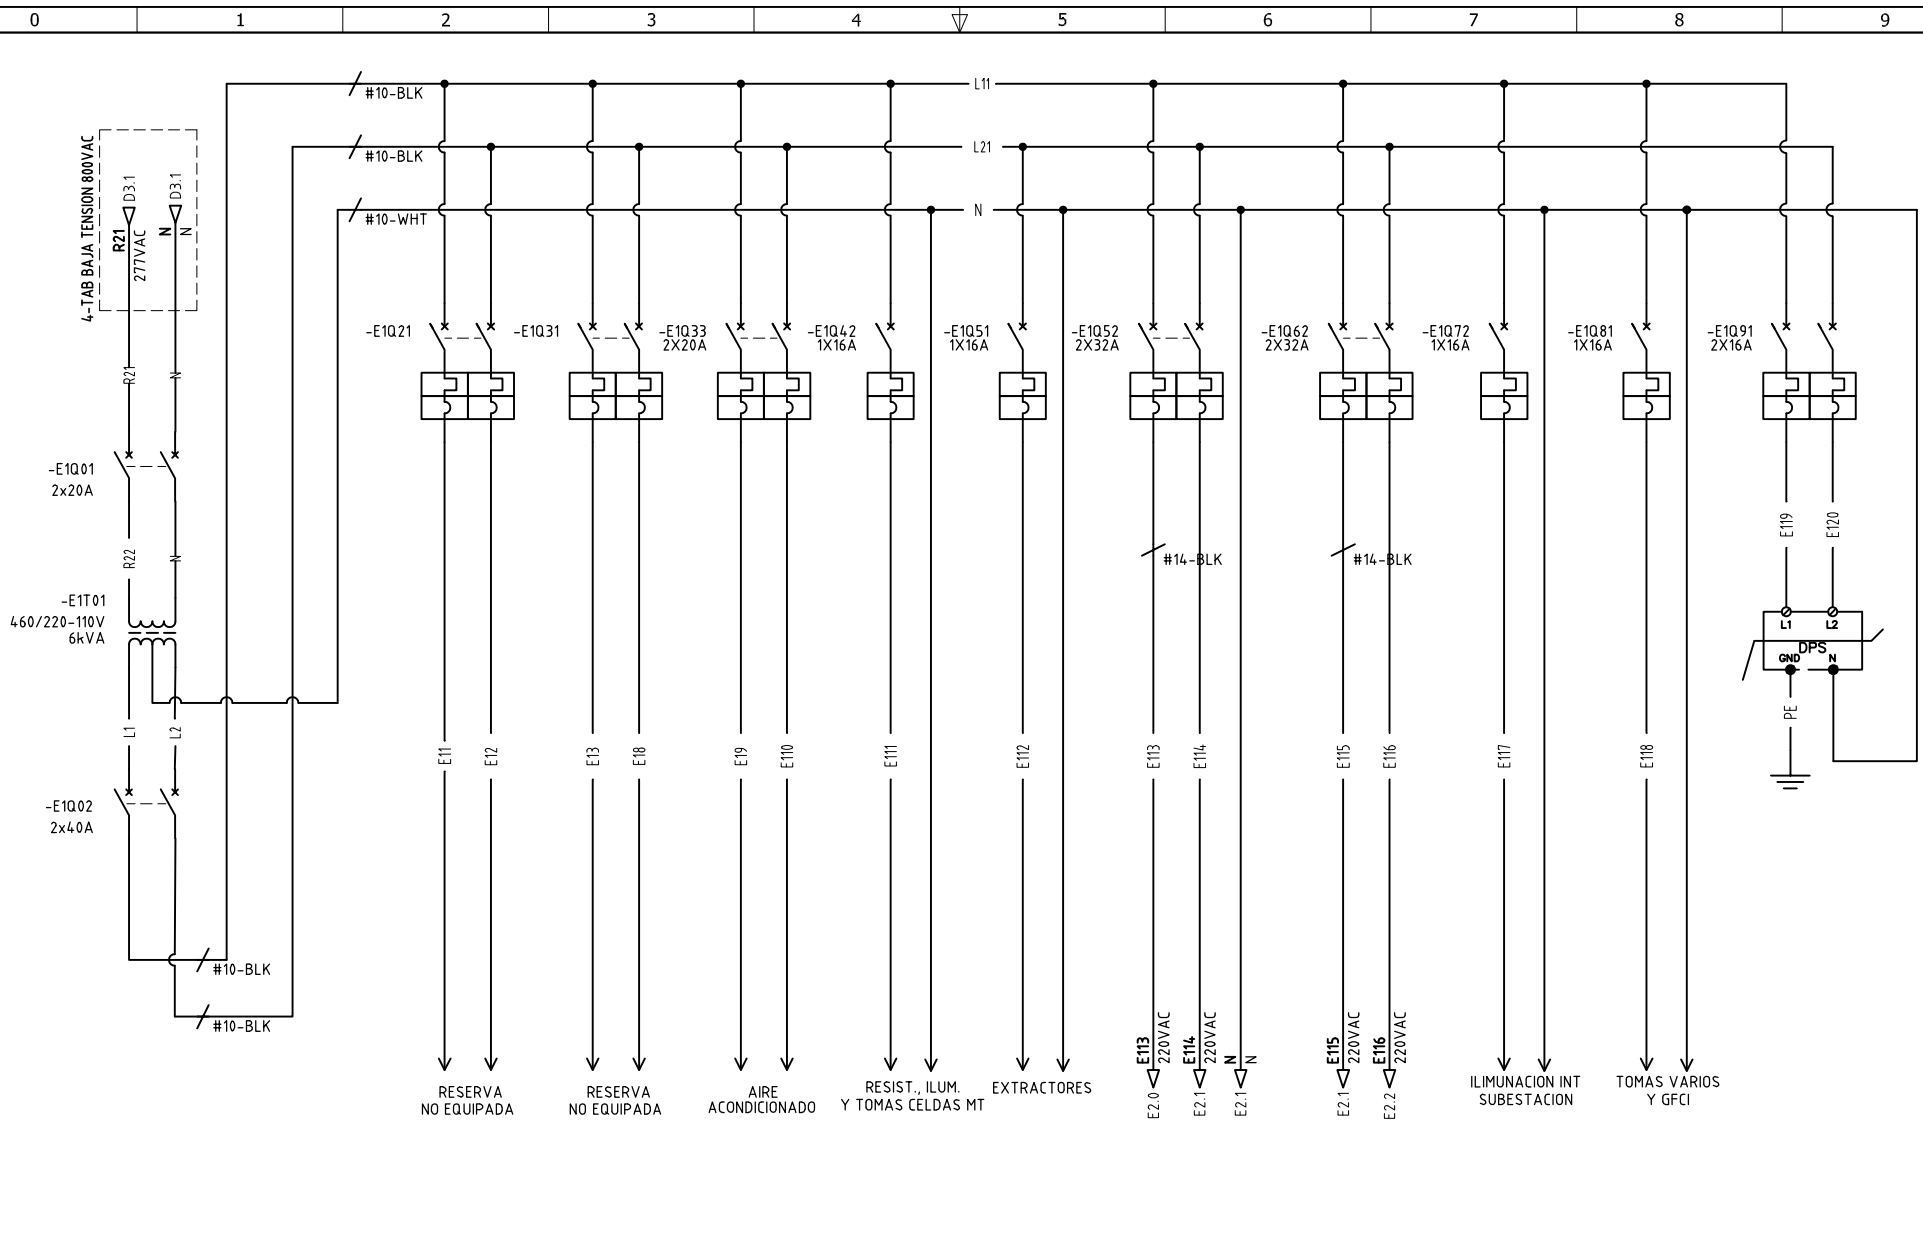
0 1 2 3 4 5 6 7 8 9

4-TAB BAJA TENSION 800VAC
R21 277VAC D3.1
N N D3.1

#10-BLK
#10-BLK
#10-WHT
L11
L21
N

R21 N

-E1Q01
2x20A

R22 N

-E1T01
460/220-110V
6kVA

L1 L2

-E1Q02
2x40A

#10-BLK
#10-BLK

-E1Q21 -E1Q31 -E1Q33 2X20A -E1Q42 1X16A -E1Q51 1X16A -E1Q52 2X32A -E1Q62 2X32A -E1Q72 1X16A -E1Q81 1X16A -E1Q91 2X16A

#14-BLK
#14-BLK

E119 E120
L1 L2
DPS
GND N
PE

E11 E12 E13 E18 E19 E110 E111 E112 E113 E114 E115 E116 E117 E118

RESERVA
NO EQUIPADA

RESERVA
NO EQUIPADA

AIRE
ACONDICIONADO

RESIST., ILUM.
Y TOMAS CELDAS MT

EXTRACTORES

E113 220VAC E2.0
E114 220VAC E2.1
N N E2.1
E115 220VAC E2.1
E116 220VAC E2.2

ILIMUNACION INT
SUBESTACION

TOMAS VARIOS
Y GFCI